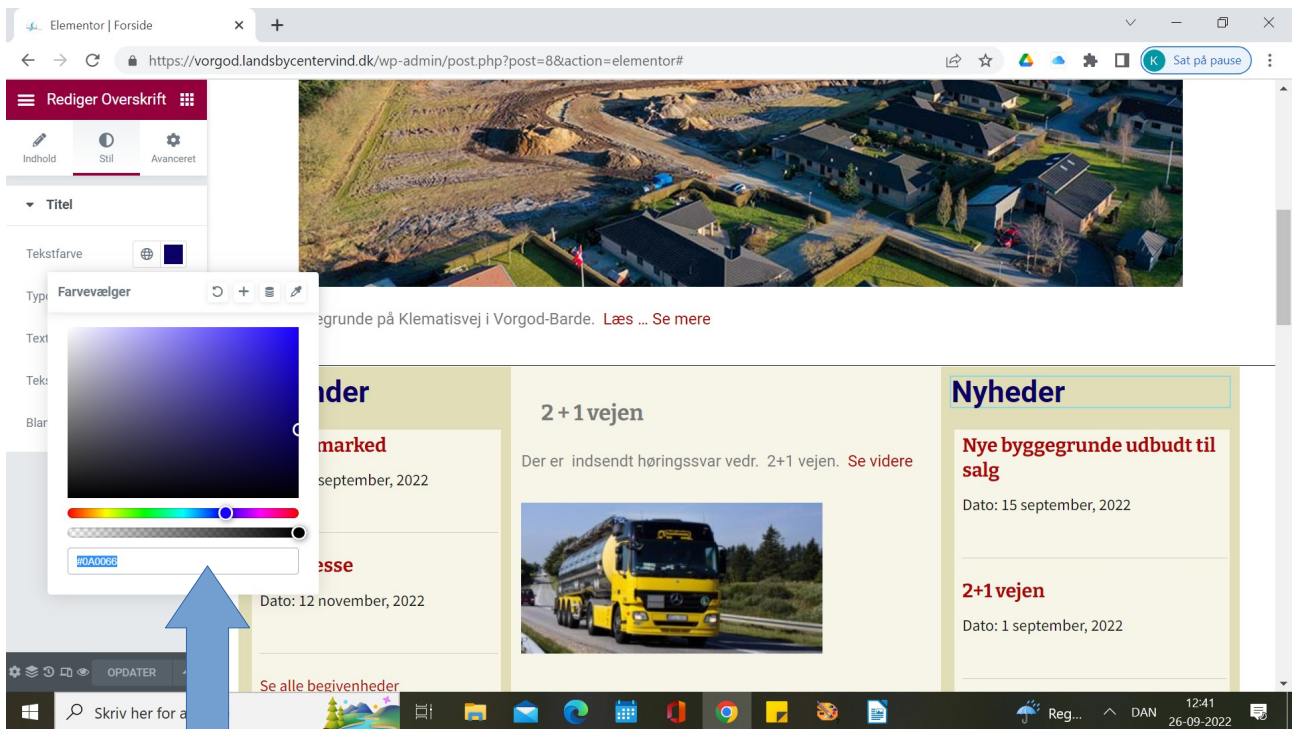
Elementor | Forside

https://vorgod.landsbycentervind.dk/wp-admin/post.php?post=8&action=elementor#

Sat på pause

Rediger Overskrift

Indhold
Stil
Avanceret

Titel

Tekstfarve

Typ

Text

Teks

Blan

Farvevælger

#0A0066

egrunde på Klematisvej i Vorgod-Barde. Læs ... Se mere

nder

marked

september, 2022

esse

Dato: 12 november, 2022

Se alle begivenheder

2 + 1 vejen

Der er indsendt høringssvar vedr. 2+1 vejen. Se videre

Nyheder

Nye byggegrunde udbudt til salg

Dato: 15 september, 2022

2+1 vejen

Dato: 1 september, 2022

OPDATER

Skriv her for a

Reg...

DAN

12:41
26-09-2022